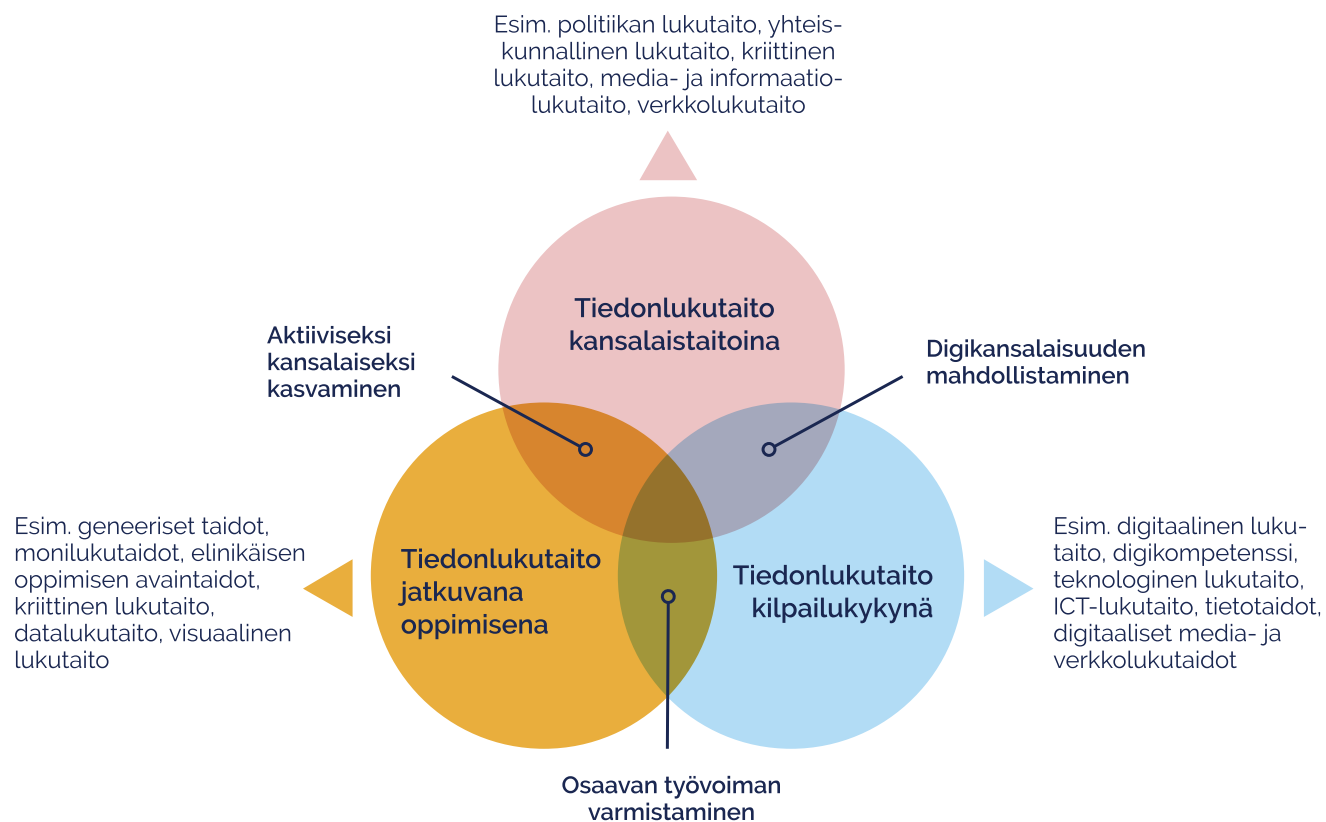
Esim. politiikan lukutaito, yhteiskunnallinen lukutaito, kriittinen lukutaito, media- ja informaatiolukutaito, verkkolukutaito

Tiedonlukutaito kansalaistaitoina

Aktiiviseksi kansalaiseksi kasvaminen

Digikansalaisuuden mahdollistaminen

Esim. geneeriset taidot, monilukutaidot, elinikäisen oppimisen avaintaidot, kriittinen lukutaito, datalukutaito, visuaalinen lukutaito

Tiedonlukutaito jatkuvana oppimisena

Tiedonlukutaito kilpailukykynä

Esim. digitaalinen lukutaito, digikompetenssi, teknologinen lukutaito, ICT-lukutaito, tietotaidot, digitaaliset media- ja verkkolukutaidot

Osaavan työvoiman varmistaminen